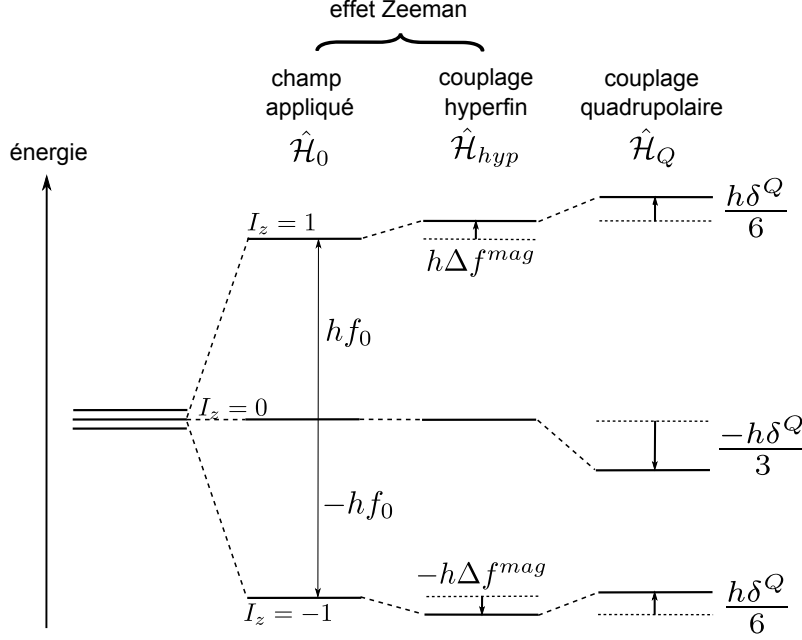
effet Zeeman

champ appliqué
$\hat{\mathcal{H}}_0$

couplage hyperfin
$\hat{\mathcal{H}}_{hyp}$

couplage quadrupolaire
$\hat{\mathcal{H}}_Q$

énergie

$I_z = 1$

$h\Delta f^{mag}$

$\frac{h\delta^Q}{6}$

$hf_0$

$I_z = 0$

$\frac{-h\delta^Q}{3}$

$-hf_0$

$-h\Delta f^{mag}$

$I_z = -1$

$\frac{h\delta^Q}{6}$